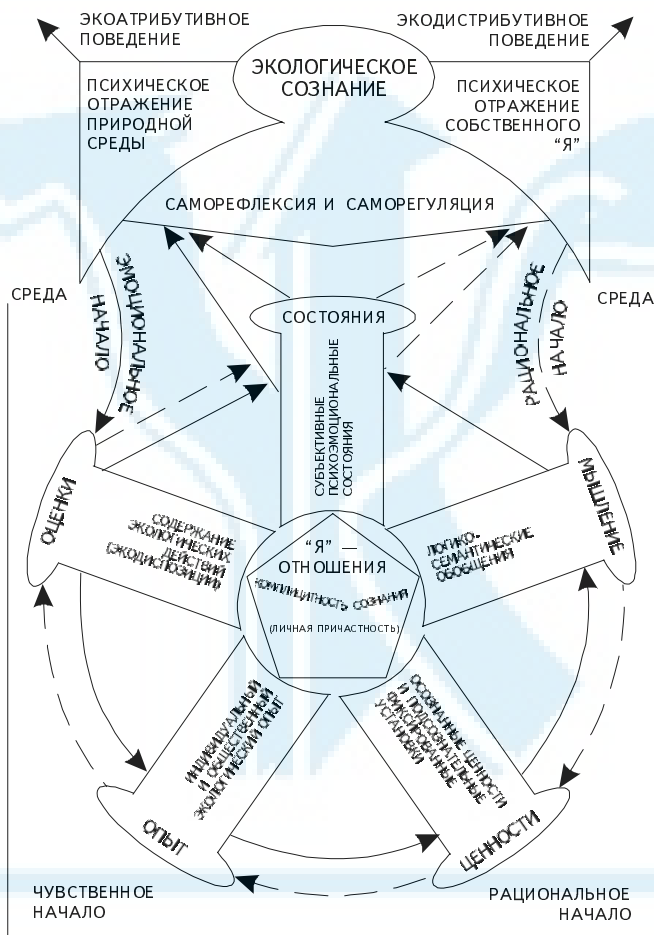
ЭКОАТРИБУТИВНОЕ ПОВЕДЕНИЕ

ЭКОДИСТРИБУТИВНОЕ ПОВЕДЕНИЕ

ЭКОЛОГИЧЕСКОЕ СОЗНАНИЕ

ПСИХИЧЕСКОЕ ОТРАЖЕНИЕ ПРИРОДНОЙ СРЕДЫ

ПСИХИЧЕСКОЕ ОТРАЖЕНИЕ СОБСТВЕННОГО "Я"

САМОРЕФЛЕКСИЯ И САМОРЕГУЛЯЦИЯ

СРЕДА

СРЕДА

ЭМОЦИОНАЛЬНОЕ НАЧАЛО

РАЦИОНАЛЬНОЕ НАЧАЛО

СОСТОЯНИЯ

СУБЪЕКТИВНЫЕ ПСИХОЭМОЦИОНАЛЬНЫЕ СОСТОЯНИЯ

ОЦЕНКИ

МЫШЛЕНИЕ

СОДЕРЖАНИЕ ЭКОЛОГИЧЕСКИХ ДЕЙСТВИЙ (ЭКОДИСПОЗИЦИИ)

"Я" — ОТНОШЕНИЯ

КОМПЛИЦИТНОСТЬ СОЗНАНИЯ

(ЛИЧНАЯ ПРИЧАСТНОСТЬ)

ЛОГИКО-СЕМАНТИЧЕСКИЕ ОБОБЩЕНИЯ

ИНДИВИДУАЛЬНЫЙ И ОБЩЕСТВЕННЫЙ ЭКОЛОГИЧЕСКИЙ ОПЫТ

ОСОЗНАННЫЕ ЦЕННОСТИ И ПОДСОЗНАТЕЛЬНЫЕ ФИКСИРОВАННЫЕ УСТАНОВКИ

ОПЫТ

ЦЕННОСТИ

ЧУВСТВЕННОЕ НАЧАЛО

РАЦИОНАЛЬНОЕ НАЧАЛО